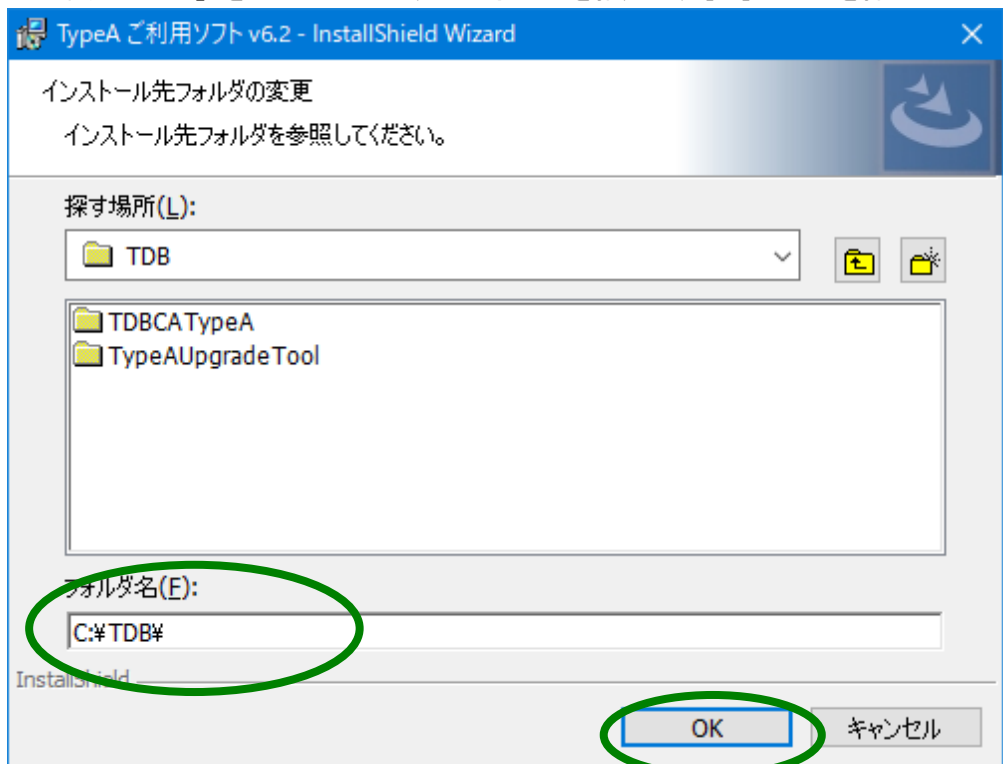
TypeA ご利用ソフト v6.2 - InstallShield Wizard

インストール先フォルダの変更

インストール先フォルダを参照してください。

探す場所(L):

TDB

TDBCATypeA
TypeAUpgradeTool

フォルダ名(F):

C:¥TDB¥

InstallShield

OK

キャンセル